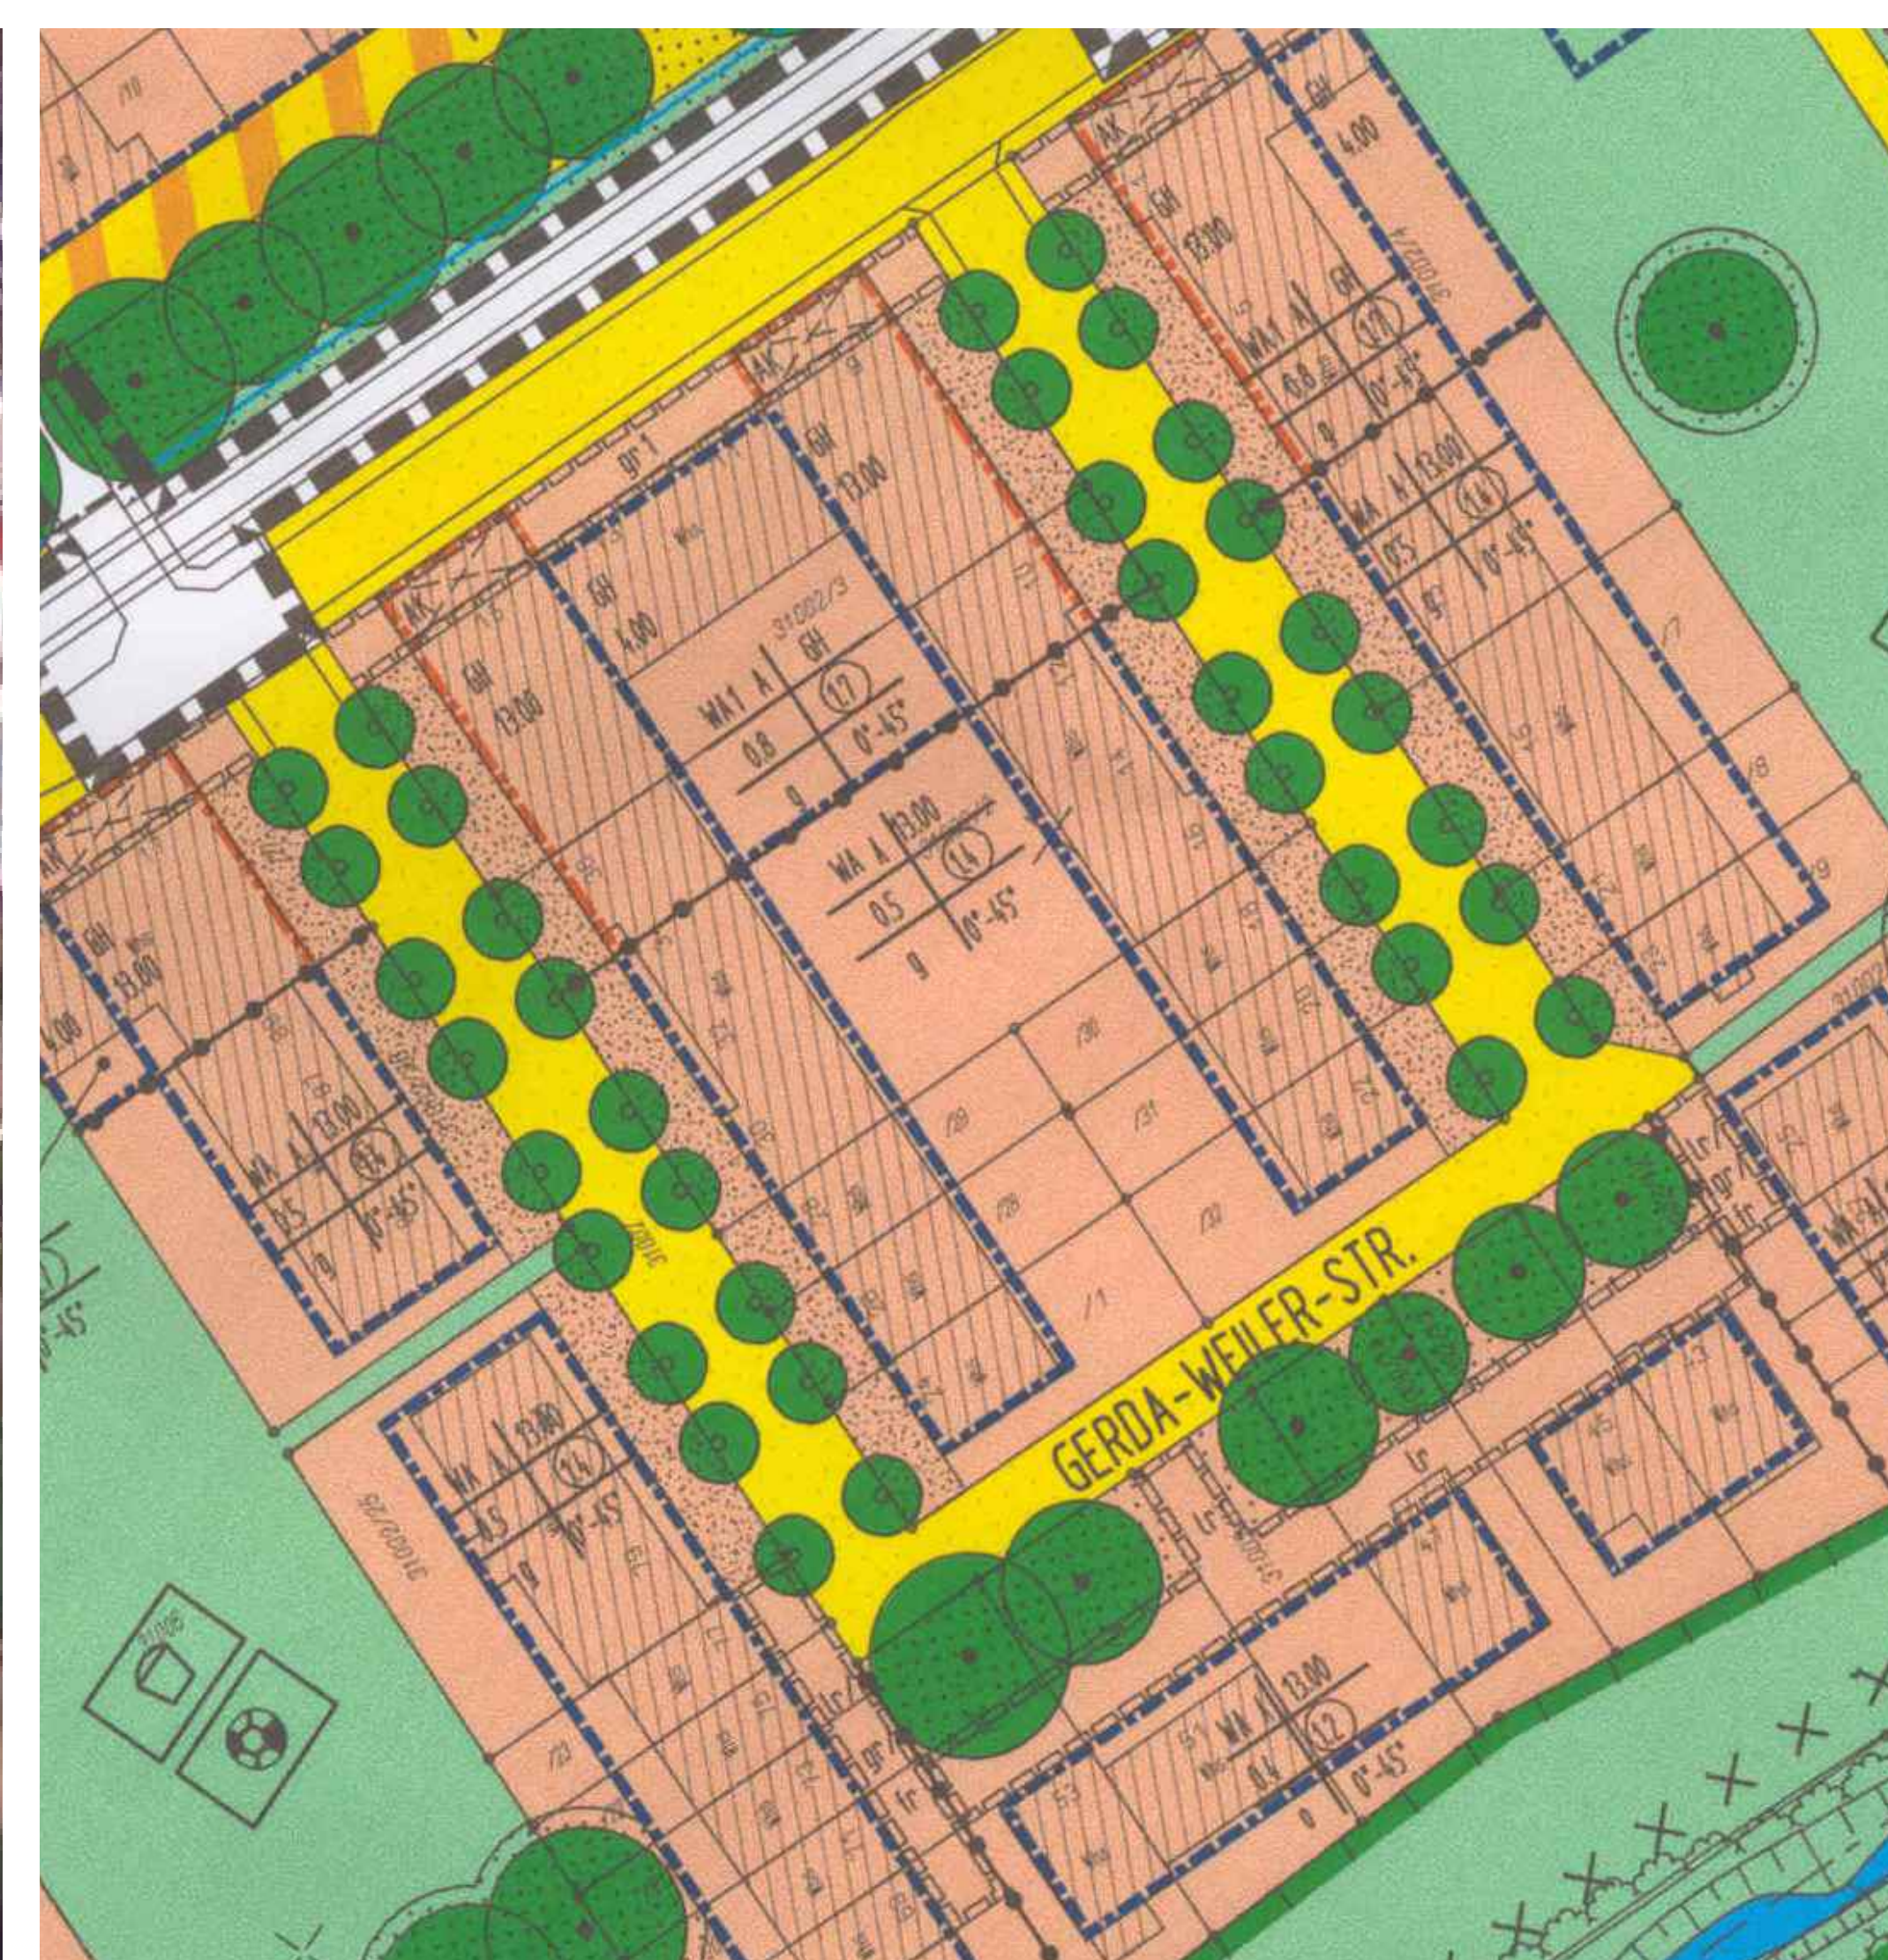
GERDA-WEILER-STR.

WA1 A GH 12
0.8 0°-45°
g

WA A 13.00 14
0.5 0°-45°
g

GH 4.00
GH 13.00
31002/3

WA1 A GH 12
0.8 0°-45°
g

WA A 13.00 14
0.5 0°-45°
g

GH 13.00
GH 4.00

WA A 13.00 14
0.5 0°-45°
g

WA A 13.00 14
0.5 0°-45°
g

WA A 13.00 12
0.4 0°-45°
o

GH 13.00
GH 4.00
AK
gr
lr
0°-45°